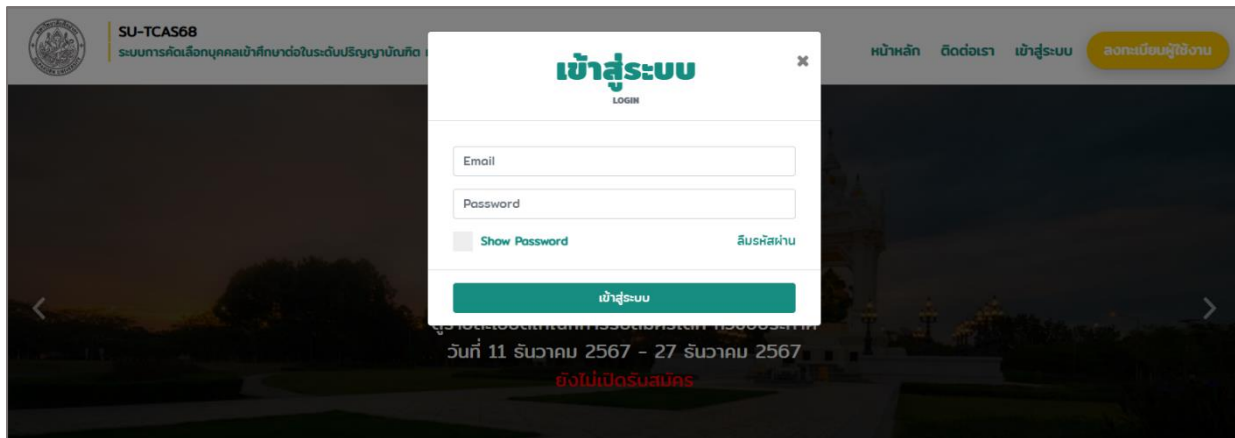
SU-TCAS68
ระบบการคัดเลือกบุคคลเข้าศึกษาต่อในระดับปริญญาบัณฑิต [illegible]

หน้าหลัก ติดต่อเรา เข้าสู่ระบบ ลงทะเบียนผู้ใช้งาน

เข้าสู่ระบบ
LOGIN

×

Email

Password

Show Password

ลืมรหัสผ่าน

เข้าสู่ระบบ

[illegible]

วันที่ 11 ธันวาคม 2567 - 27 ธันวาคม 2567

ยังไม่เปิดรับสมัคร